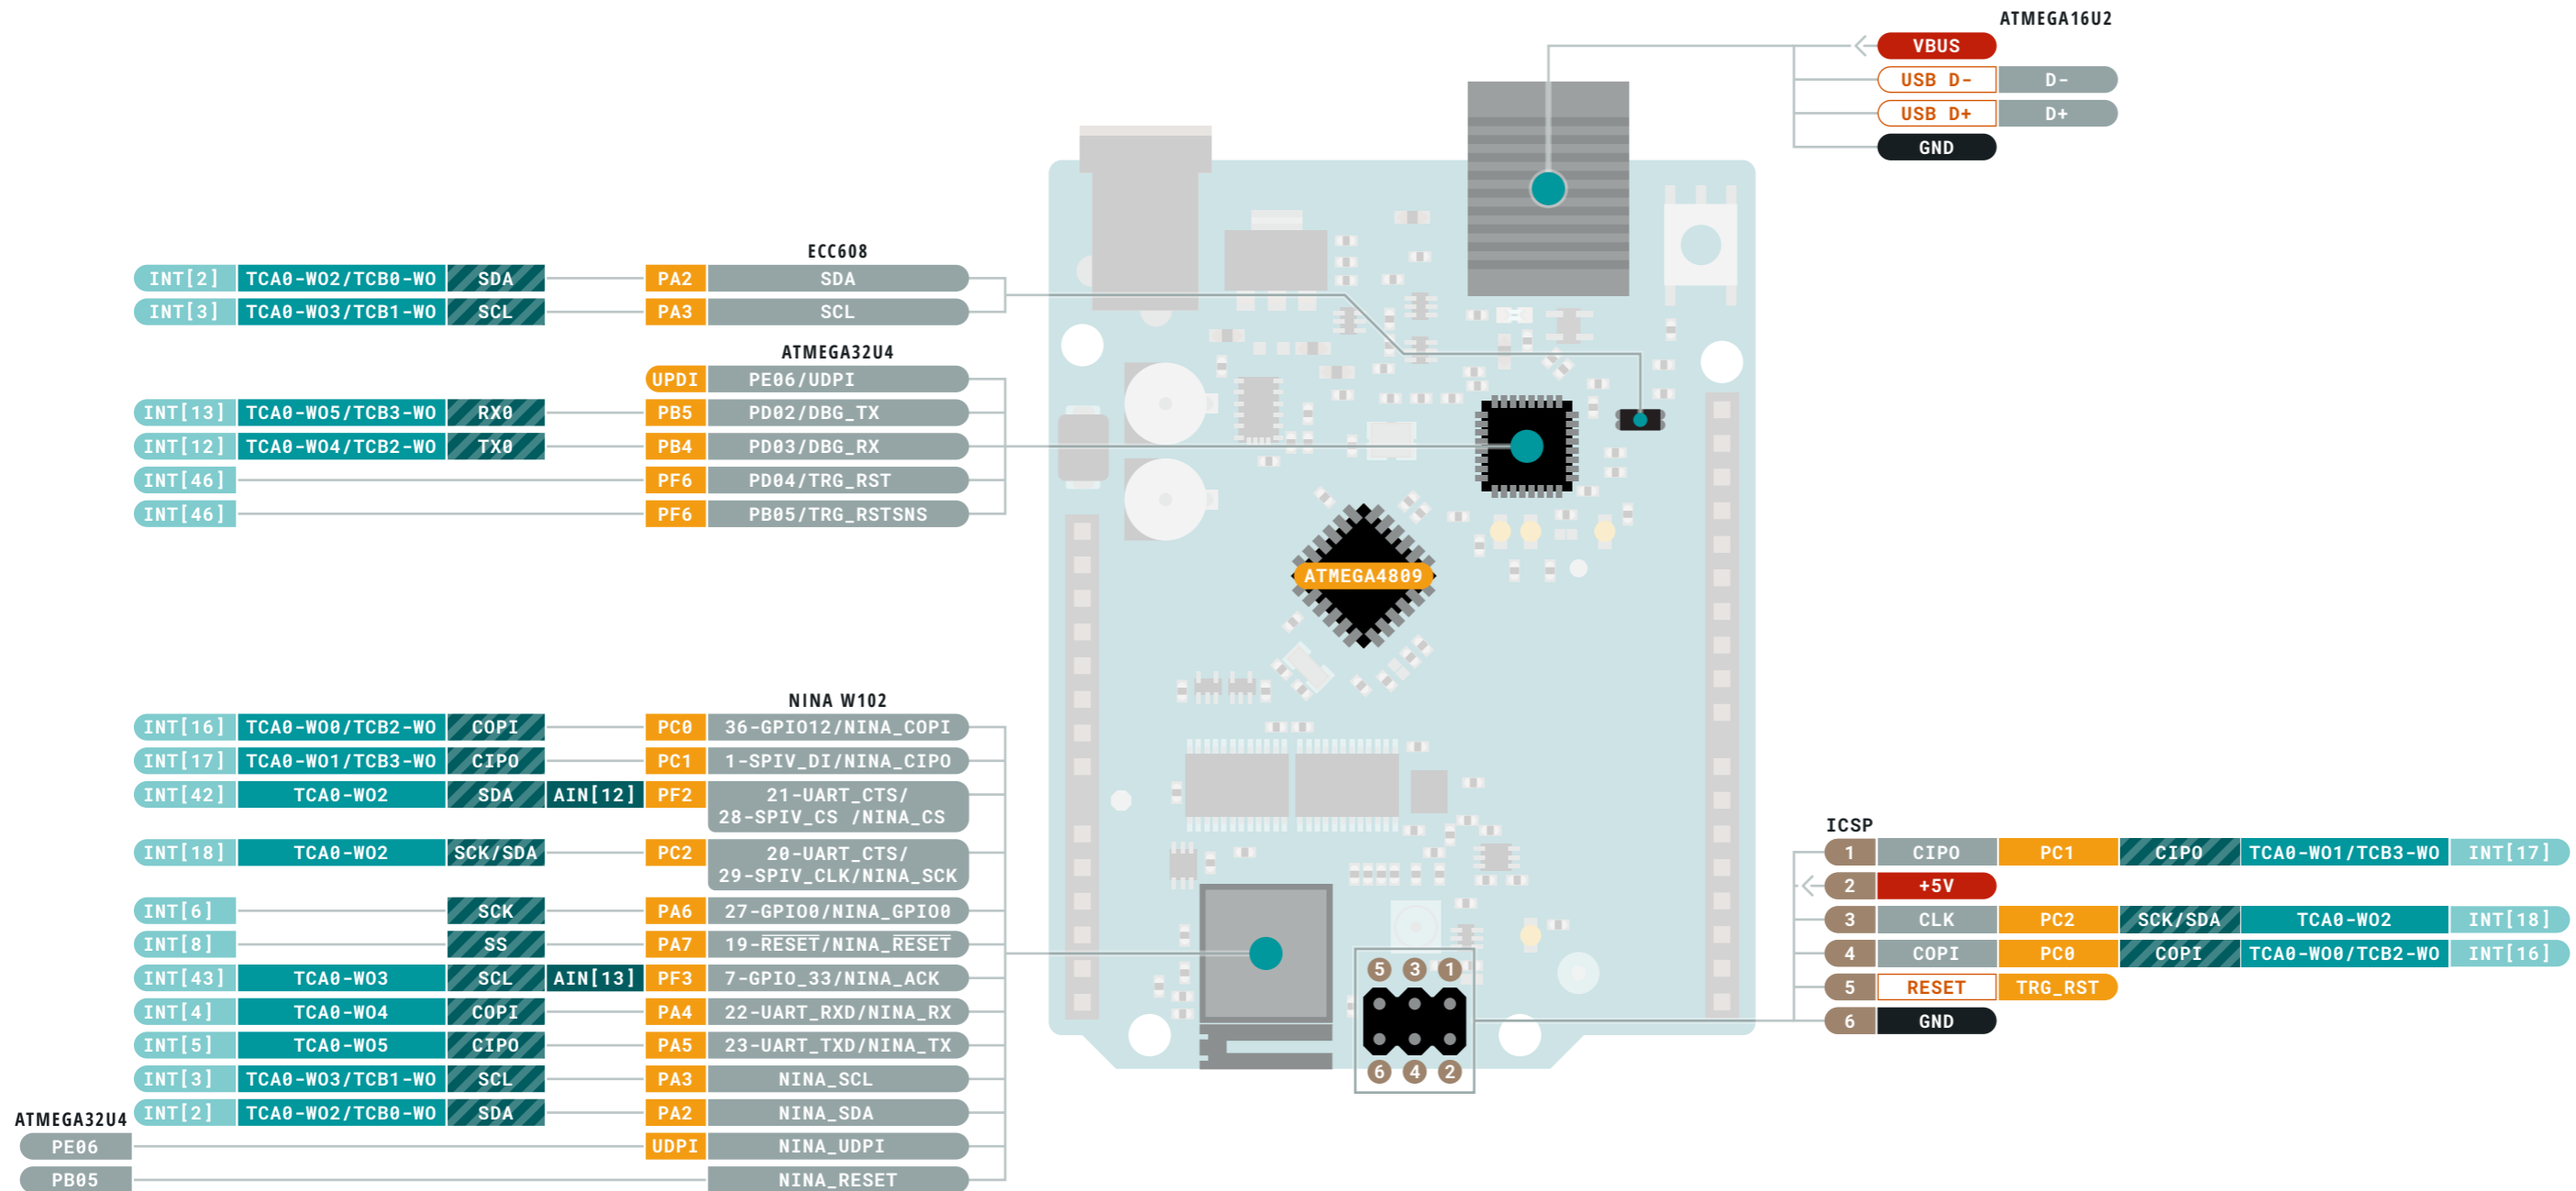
ATMEGA16U2
VBUS
USB D- D-
USB D+ D+
GND

ECC608
INT[2] TCA0-WO2/TCB0-WO SDA PA2 SDA
INT[3] TCA0-WO3/TCB1-WO SCL PA3 SCL

ATMEGA32U4
UPDI PE06/UPDI
INT[13] TCA0-WO5/TCB3-WO RX0 PB5 PD02/DBG_TX
INT[12] TCA0-WO4/TCB2-WO TX0 PB4 PD03/DBG_RX
INT[46] PF6 PD04/TRG_RST
INT[46] PF6 PB05/TRG_RSTSNS

ATMEGA4809

NINA W102
INT[16] TCA0-WO0/TCB2-WO COPI PC0 36-GPIO12/NINA_COPI
INT[17] TCA0-WO1/TCB3-WO CIPO PC1 1-SPIV_DI/NINA_CIPO
INT[42] TCA0-WO2 SDA AIN[12] PF2 21-UART_CTS/ 28-SPIV_CS /NINA_CS
INT[18] TCA0-WO2 SCK/SDA PC2 20-UART_CTS/ 29-SPIV_CLK/NINA_SCK
INT[6] SCK PA6 27-GPIO0/NINA_GPIO0
INT[8] SS PA7 19-RESET/NINA_RESET
INT[43] TCA0-WO3 SCL AIN[13] PF3 7-GPIO_33/NINA_ACK
INT[4] TCA0-WO4 COPI PA4 22-UART_RXD/NINA_RX
INT[5] TCA0-WO5 CIPO PA5 23-UART_TXD/NINA_TX
INT[3] TCA0-WO3/TCB1-WO SCL PA3 NINA_SCL
INT[2] TCA0-WO2/TCB0-WO SDA PA2 NINA_SDA
ATMEGA32U4
PE06 UDPI NINA_UDPI
PB05 NINA_RESET

ICSP
1 CIPO PC1 CIPO TCA0-WO1/TCB3-WO INT[17]
2 +5V
3 CLK PC2 SCK/SDA TCA0-WO2 INT[18]
4 COPI PC0 COPI TCA0-WO0/TCB2-WO INT[16]
5 RESET TRG_RST
6 GND

5 3 1
6 4 2